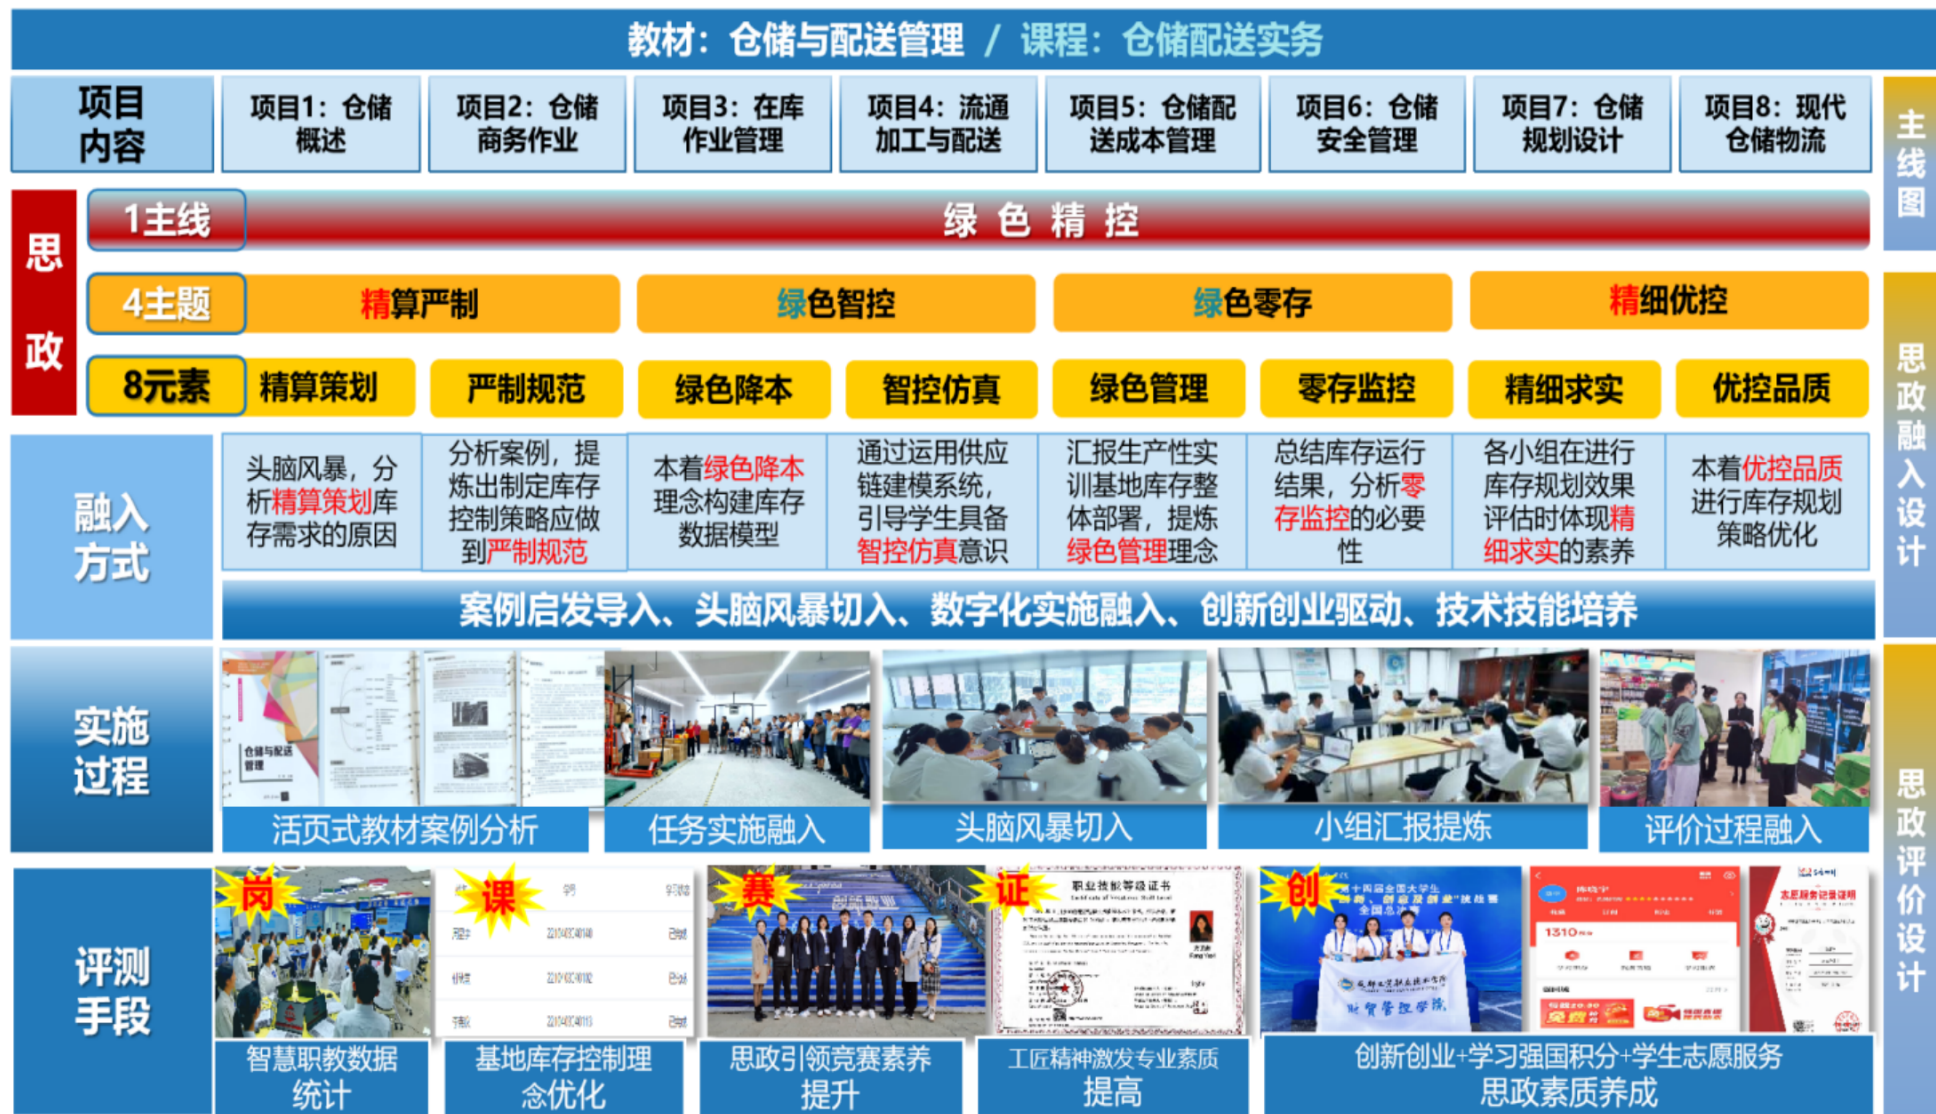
教材：仓储与配送管理 / 课程：仓储配送实务

| 项目内容 | 项目1：仓储概述 | 项目2：仓储商务作业 | 项目3：在库作业管理 | 项目4：流通加工与配送 | 项目5：仓储配送成本管理 | 项目6：仓储安全管理 | 项目7：仓储规划设计 | 项目8：现代仓储物流 |
|---|---|---|---|---|---|---|---|---|

主线图

思政

1主线 绿色精控

4主题 精算严制 绿色智控 绿色零存 精细优控

8元素 精算策划 严制规范 绿色降本 智控仿真 绿色管理 零存监控 精细求实 优控品质

思政融入设计

融入方式

头脑风暴，分析精算策划库存需求的原因

分析案例，提炼出制定库存控制策略应做到严制规范

本着绿色降本理念构建库存数据模型

通过运用供应链建模系统，引导学生具备智控仿真意识

汇报生产性实训基地库存整体部署，提炼绿色管理理念

总结库存运行结果，分析零存监控的必要性

各小组在进行库存规划效果评估时体现精细求实的素养

本着优控品质进行库存规划策略优化

案例启发导入、头脑风暴切入、数字化实施融入、创新创业驱动、技术技能培养

实施过程

仓储与配送管理

活页式教材案例分析 任务实施融入 头脑风暴切入 小组汇报提炼 评价过程融入

思政评价设计

评测手段

岗 课 赛 证 创

职业技能等级证书

第十四届全国大学生

1310

智慧职教数据统计

基地库存控制理念优化

思政引领竞赛素养提升

工匠精神激发专业素质提高

创新创业+学习强国积分+学生志愿服务思政素质养成